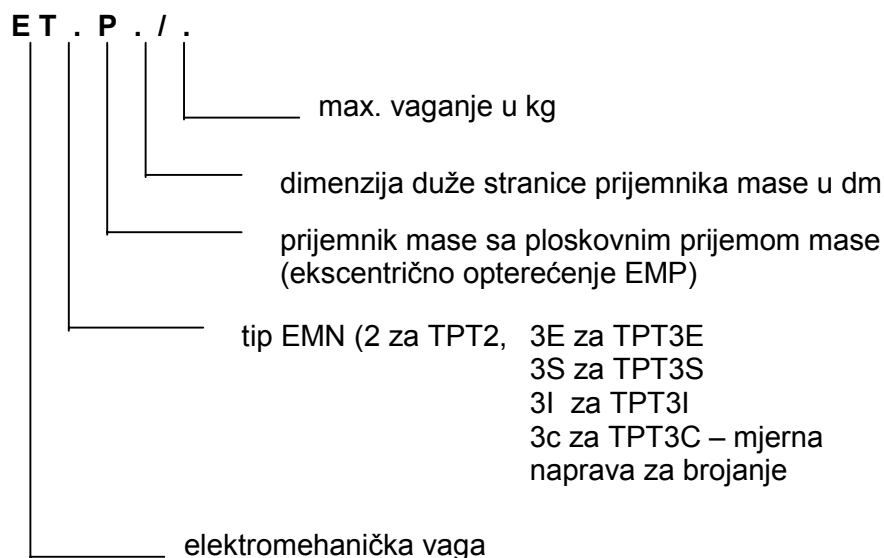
E T . P . / .

max. vaganje u kg

dimenzija duže stranice prijemnika mase u dm

prijemnik mase sa ploskovnim prijemom mase (ekscentrično opterećenje EMP)

tip EMN (2 za TPT2, 3E za TPT3E
3S za TPT3S
3I za TPT3I
3c za TPT3C – mjerna naprava za brojanje

elektromehanička vaga